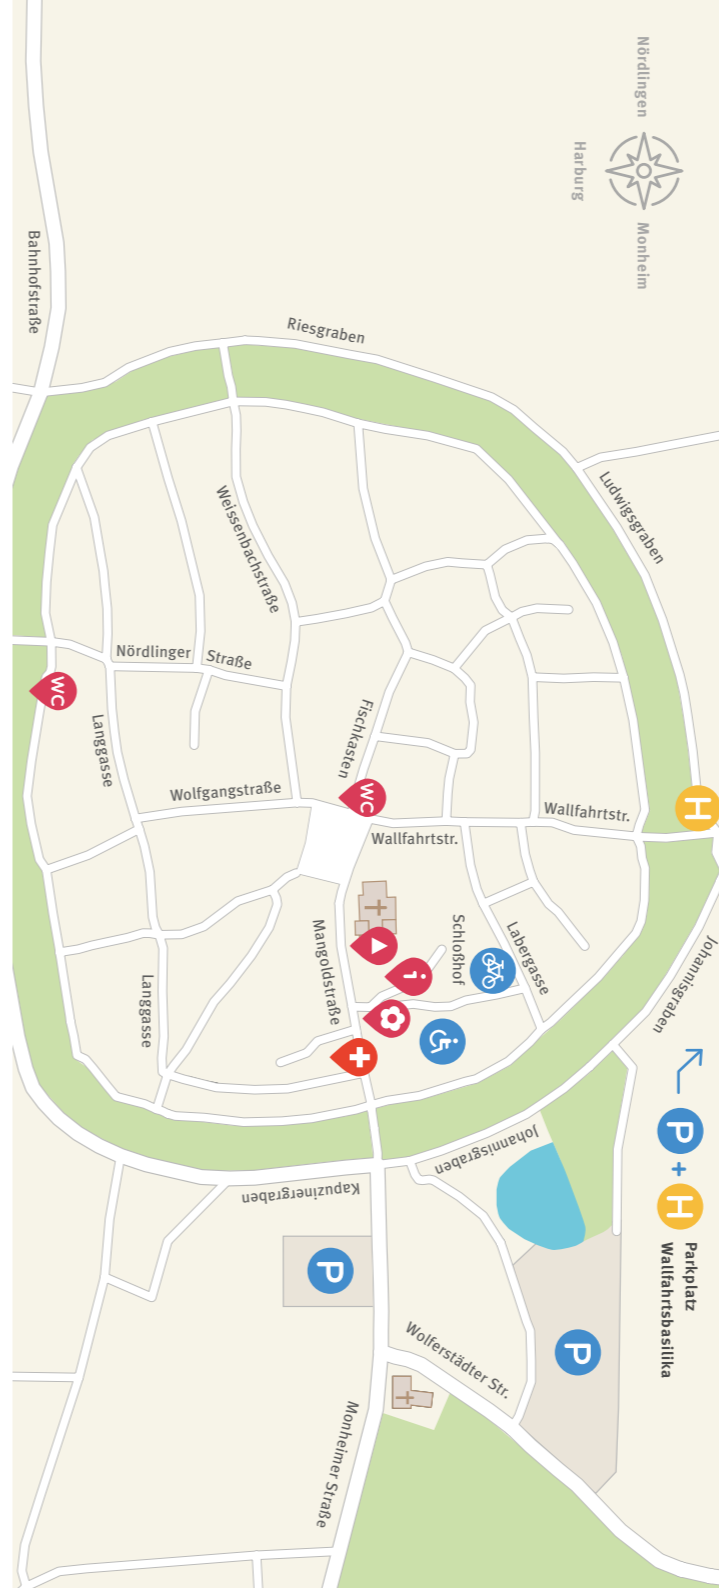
Nördlingen
Harburg
Monheim
Bahnhofstraße
Riesgraben
Ludwigsgraben
Weissenbachstraße
Nördlinger Straße
WC
Langgasse
Fischkasten
WC
Wolfgangstraße
Wallfahrtstr.
Wallfahrtstr.
H
Schloßhof
Labergasse
Johannisgraben
Mangoldstraße
Langgasse
P
+
H
Parkplatz Wallfahrtsbasilika
Johannisgraben
Kapuzinergraben
P
P
Wolferstädter Str.
Monheimer Straße